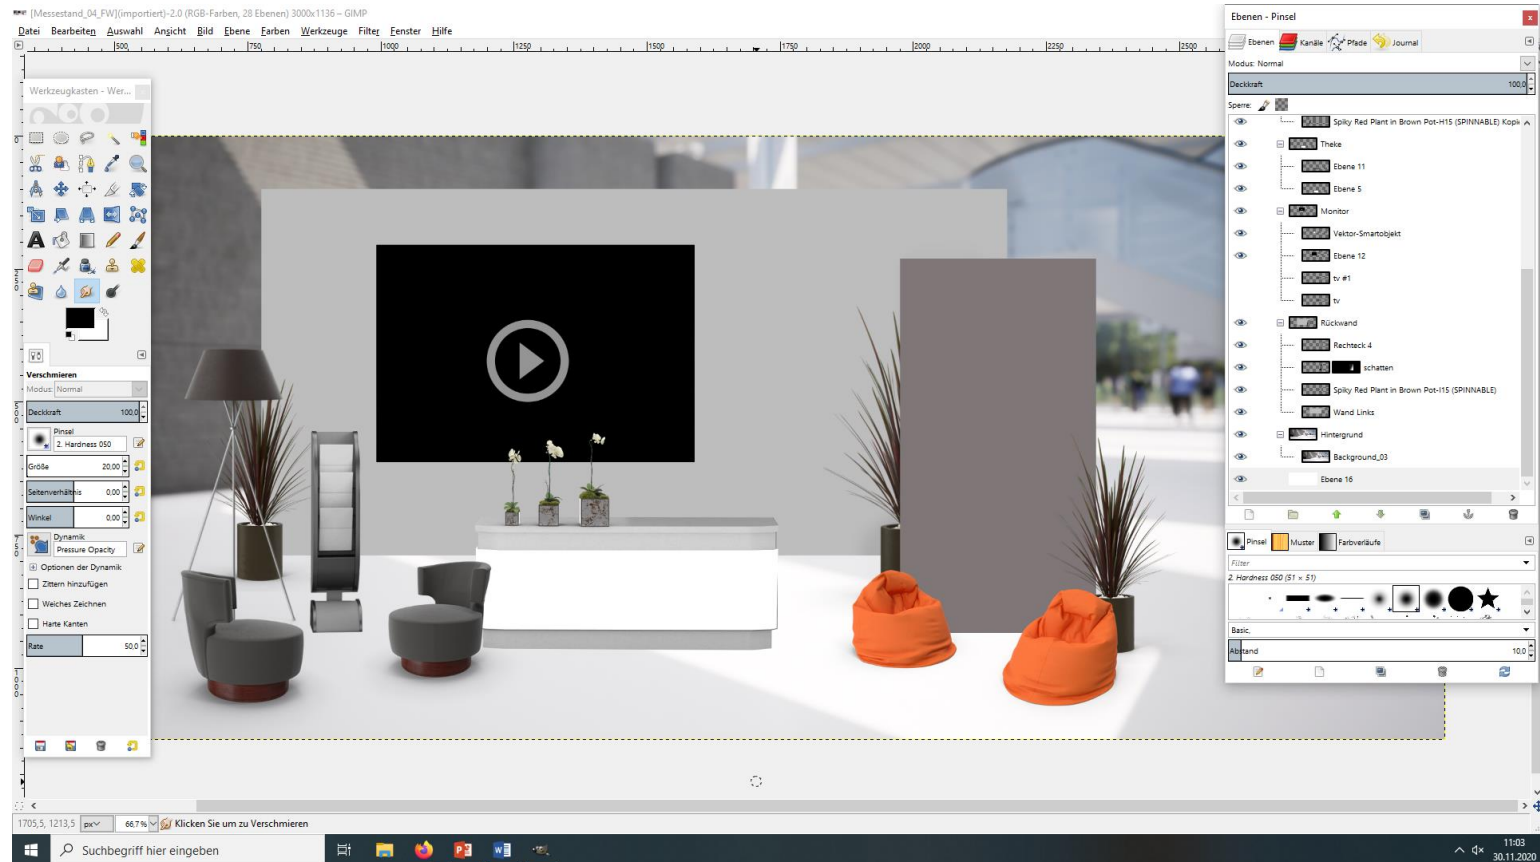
[Messestand_04_FW](importiert)-2.0 (RGB-Farben, 28 Ebenen) 3000x1136 – GIMP

Datei Bearbeiten Auswahl Ansicht Bild Ebene Farben Werkzeuge Filter Fenster Hilfe

500 750 1000 1250 1500 1750 2000 2250 2500

Werkzeugkasten - Wer...

Verschmieren
Modus: Normal
Deckkraft 100,0
Pinsel
2. Hardness 050
Größe 20,00
Seitenverhältnis 0,00
Winkel 0,00
Dynamik
Pressure Opacity
Optionen der Dynamik
Zittern hinzufügen
Weiches Zeichnen
Harte Kanten
Rate 50,0

Ebenen - Pinsel
Ebenen Kanäle Pfade Journal
Modus: Normal
Deckkraft 100,0
Sperre:
Spiky Red Plant in Brown Pot-H15 (SPINNABLE) Kopie
Theke
Ebene 11
Ebene 5
Monitor
Vektor-Smartobjekt
Ebene 12
tv #1
tv
Rückwand
Rechteck 4
schatten
Spiky Red Plant in Brown Pot-I15 (SPINNABLE)
Wand Links
Hintergrund
Background_03
Ebene 16

Pinsel Muster Farbverläufe
Filter
2. Hardness 050 (51 × 51)
Basic,
Abstand 10,0

1705,5, 1213,5 px 66,7 % Klicken Sie um zu Verschmieren

Suchbegriff hier eingeben

11:03
30.11.2020